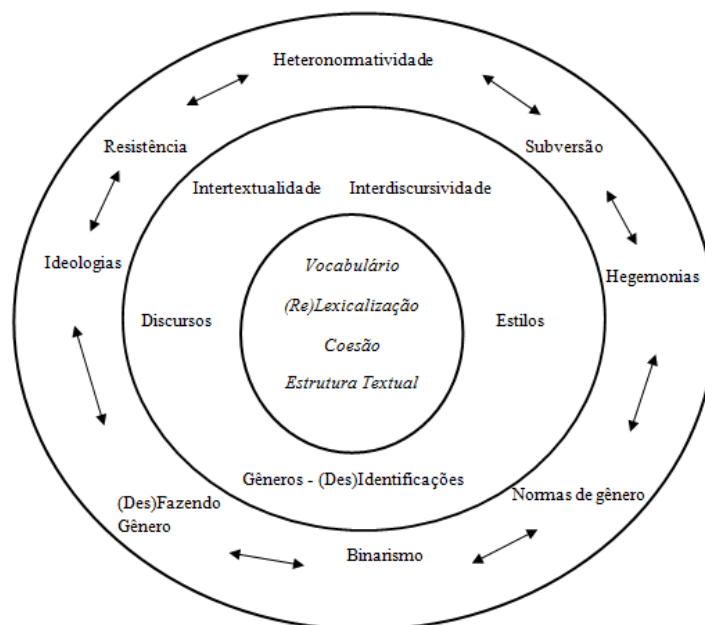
Heteronormatividade

Resistência

Subversão

Intertextualidade

Interdiscursividade

Ideologias

Hegemonias

Vocabulário

(Re)Lexicalização

Discursos

Estilos

Coesão

Estrutura Textual

Gêneros - (Des)Identificações

(Des)Fazendo Gênero

Normas de gênero

Binarismo